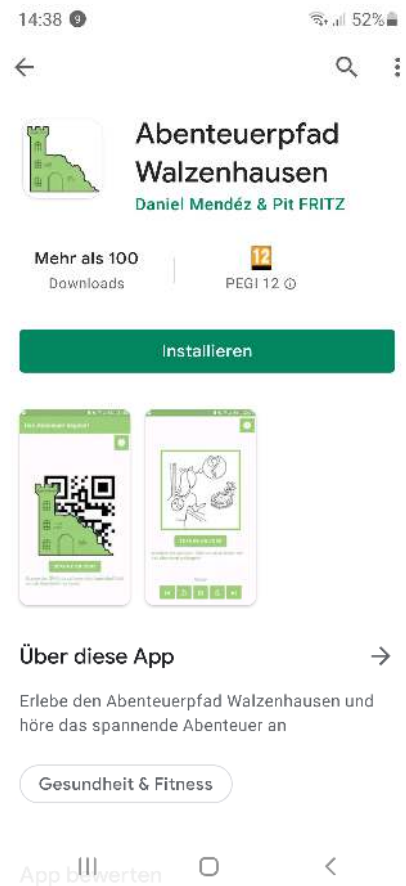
14:38 9 52%

Abenteuerpfad Walzenhausen
Daniel Mendéz & Pit FRITZ

Mehr als 100
Downloads

12
PEGI 12 ⓘ

Installieren

Das Abenteuer beginnt!

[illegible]

Über diese App →

Erlebe den Abenteuerpfad Walzenhausen und höre das spannende Abenteuer an

Gesundheit & Fitness

App bewerten